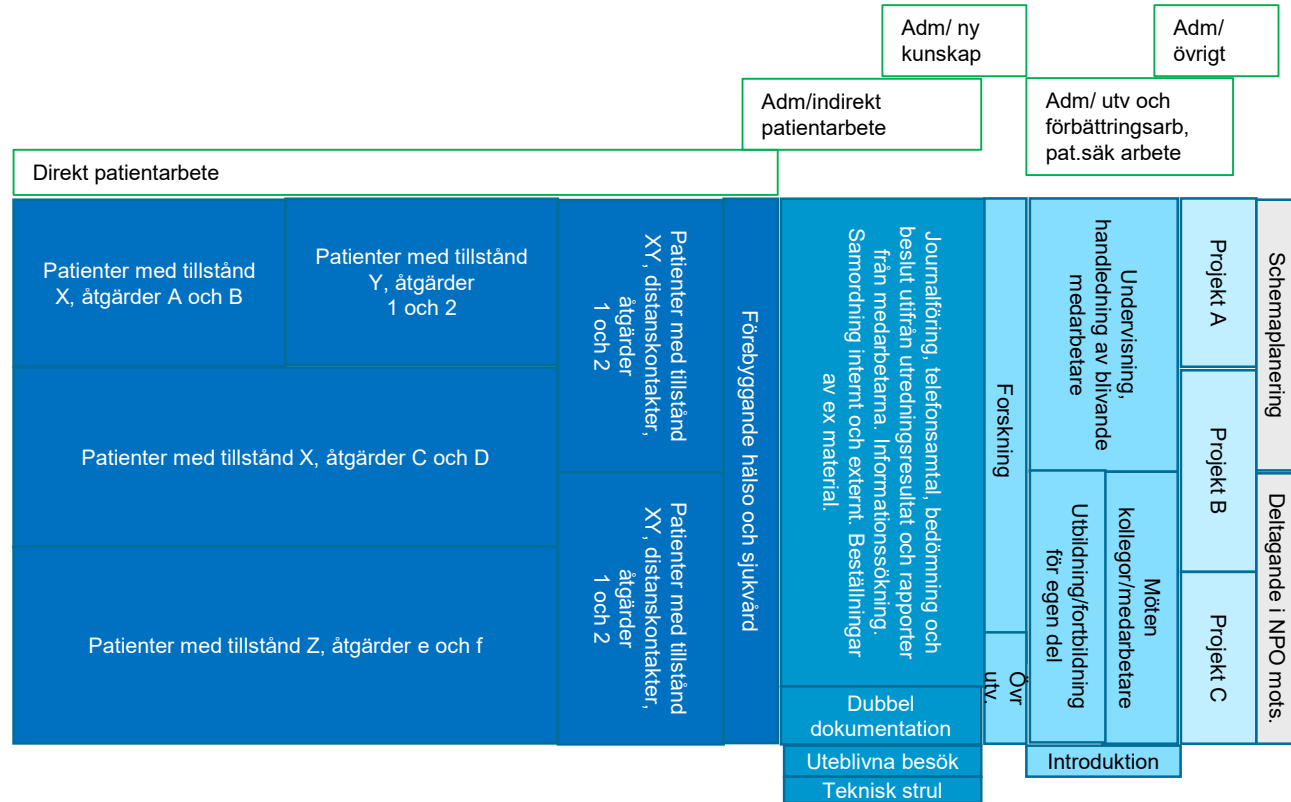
Adm/ ny kunskap

Adm/ övrigt

Adm/indirekt patientarbete

Adm/ utv och förbättringsarb, pat.säk arbete

Direkt patientarbete

Patienter med tillstånd X, åtgärder A och B

Patienter med tillstånd Y, åtgärder 1 och 2

Patienter med tillstånd XY, distanskontakter, åtgärder 1 och 2

Förebyggande hälso och sjukvård

Journalföring, telefonsamtal, bedömning och beslut utifrån utredningsresultat och rapporter från medarbetarna. Informationssökning. Samordning internt och externt. Beställningar av ex material.

Forskning

Undervisning, handledning av blivande medarbetare

Projekt A

Schemaplanering

Patienter med tillstånd X, åtgärder C och D

Projekt B

Patienter med tillstånd XY, distanskontakter, åtgärder 1 och 2

Utbildning/fortbildning för egen del

Möten kollegor/medarbetare

Deltagande i NPO mots.

Patienter med tillstånd Z, åtgärder e och f

Projekt C

Övr utv.

Dubbel dokumentation

Uteblivna besök

Introduktion

Teknisk strul